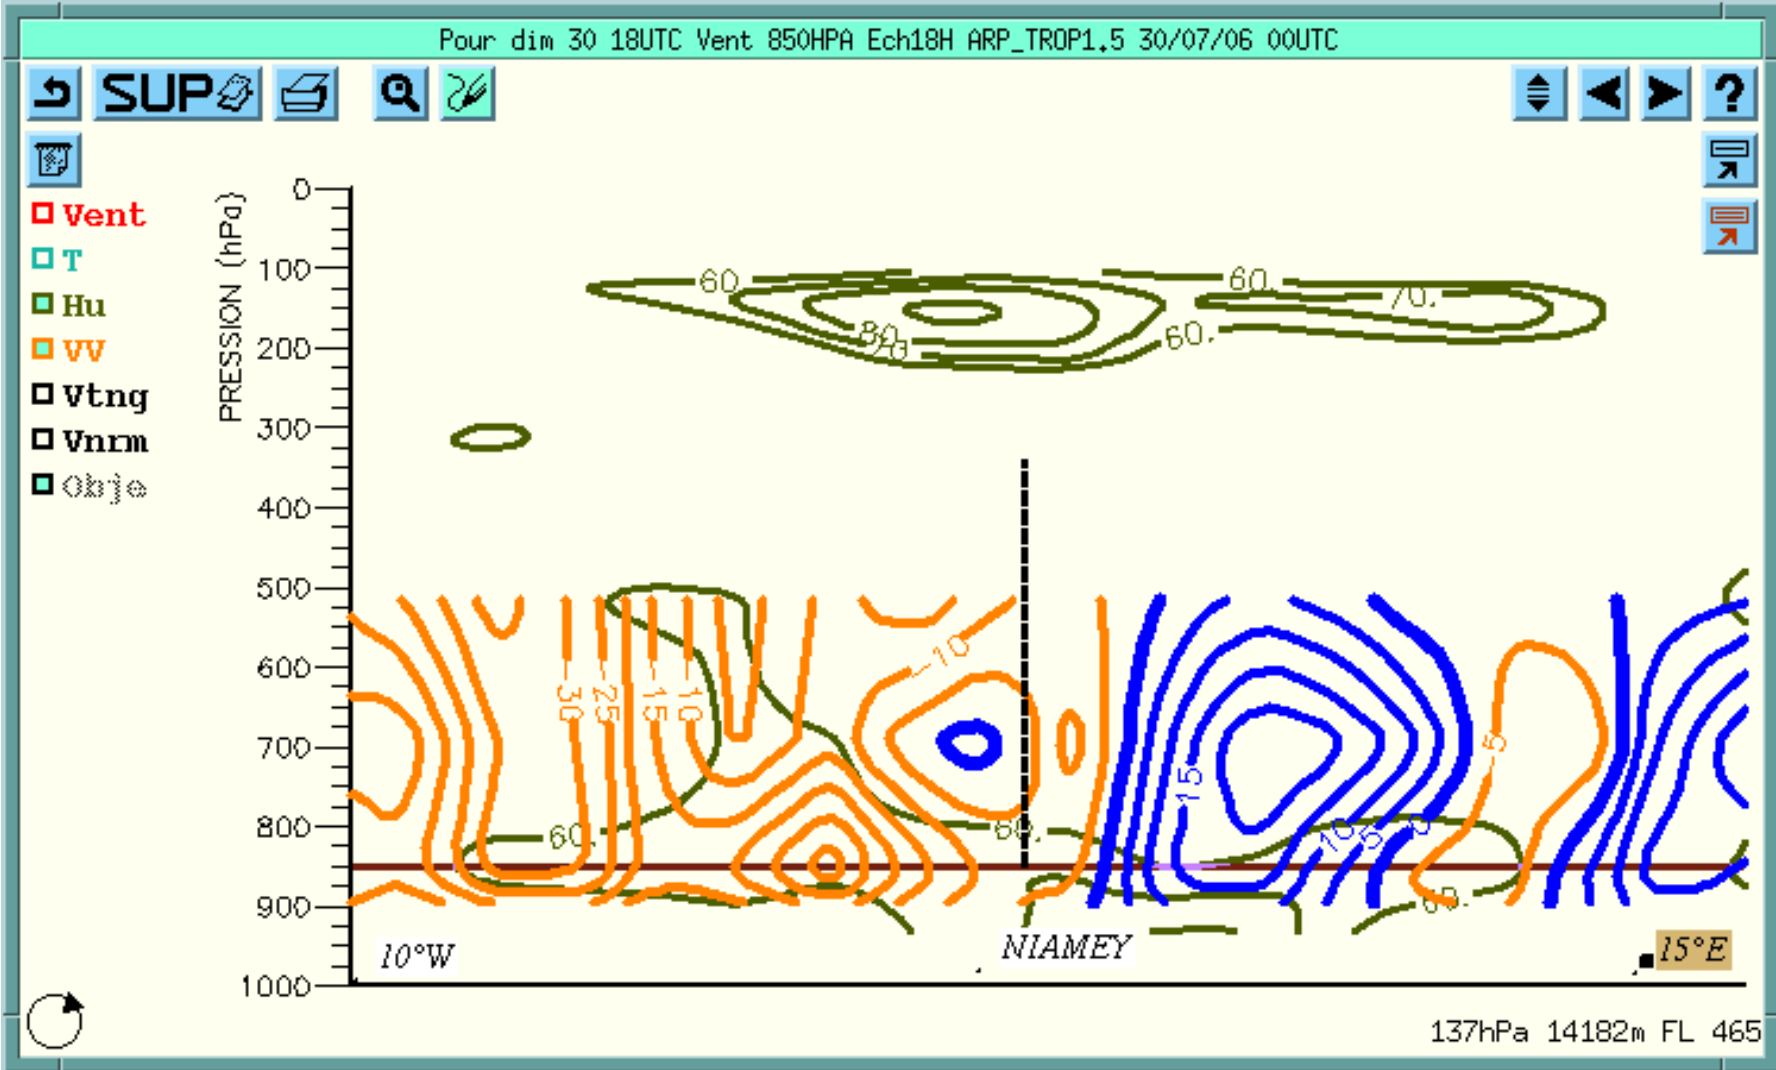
Pour dim 30 18UTC Vent 850HPA Ech18H ARP_TROP1.5 30/07/06 00UTC

SUP

Vent
T
Hu
VV
Vtng
Vnrm
Obje

PRESSION (hPa)

0
100
200
300
400
500
600
700
800
900
1000

60
80
70
60
60.
70.
-30
-25
-15
-10
-10
60
60.
15
10
5
0
5
60.

10°W
NIAMEY
15°E

137hPa 14182m FL 465